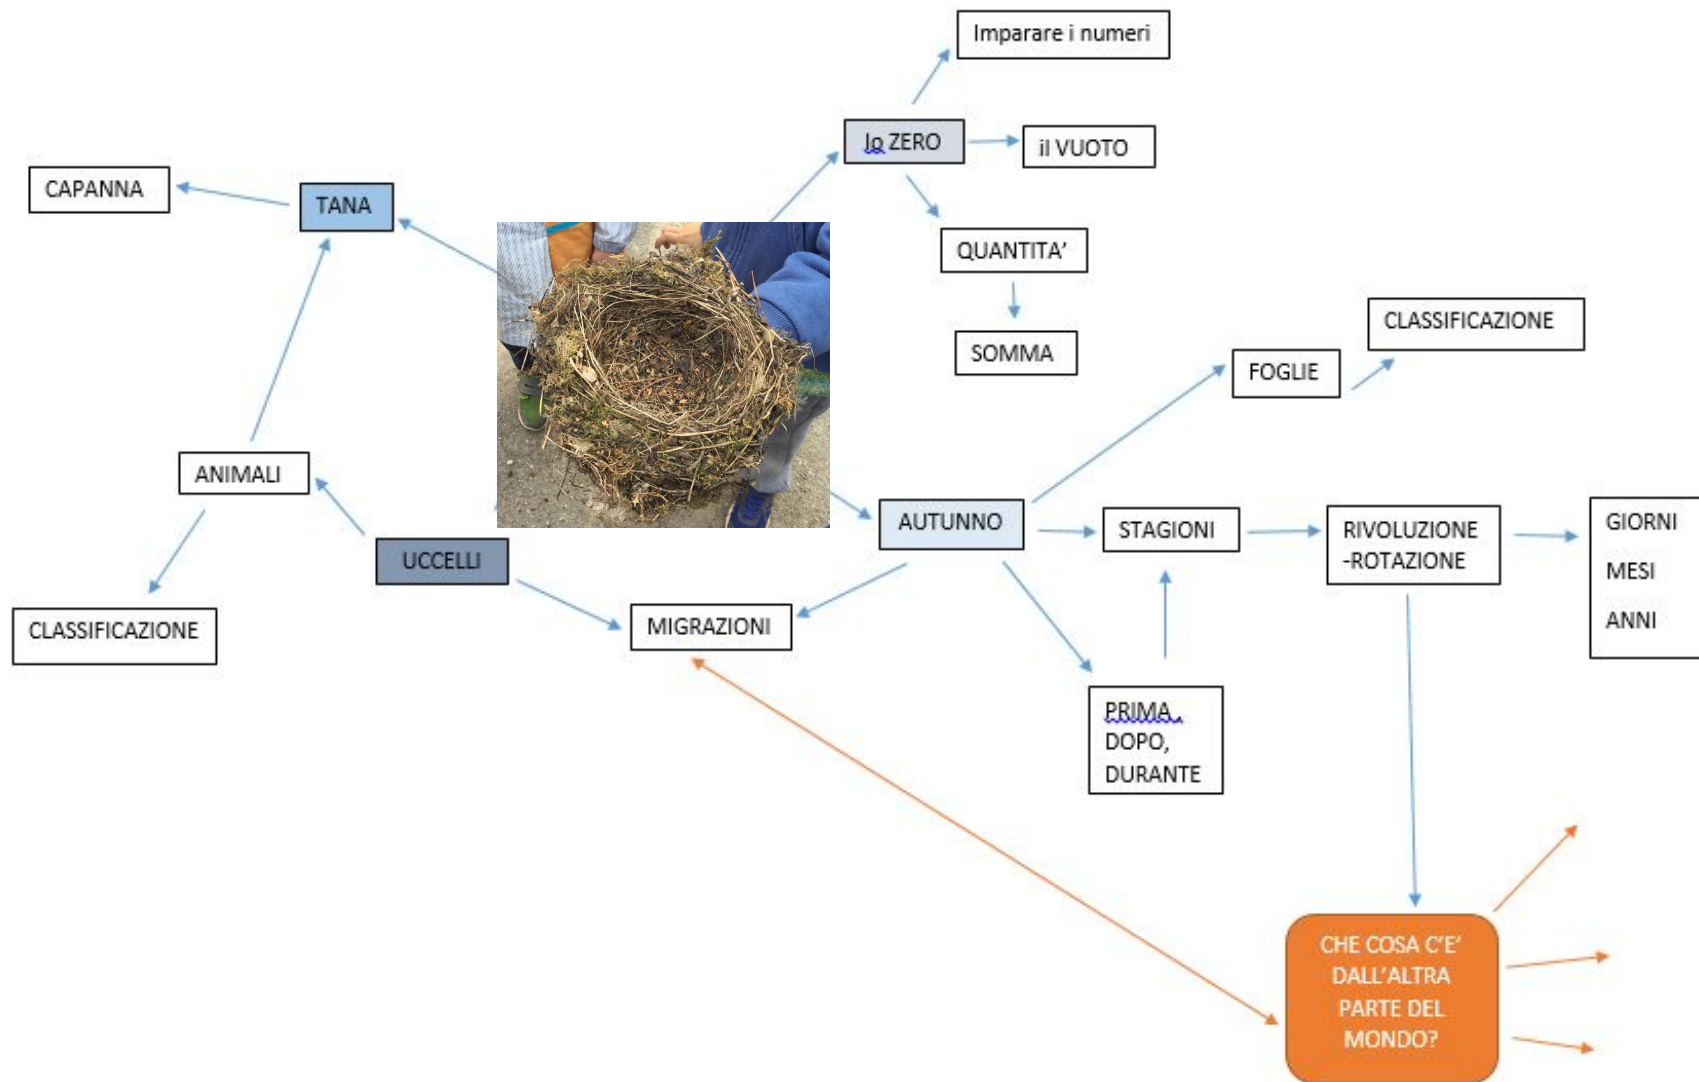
Imparare i numeri

lo ZERO

il VUOTO

QUANTITA'

SOMMA

CAPANNA

TANA

ANIMALI

CLASSIFICAZIONE

UCCELLI

MIGRAZIONI

AUTUNNO

FOGLIE

CLASSIFICAZIONE

STAGIONI

RIVOLUZIONE -ROTAZIONE

GIORNI

MESI

ANNI

PRIMA, DOPO, DURANTE

CHE COSA C'E' DALL'ALTRA PARTE DEL MONDO?